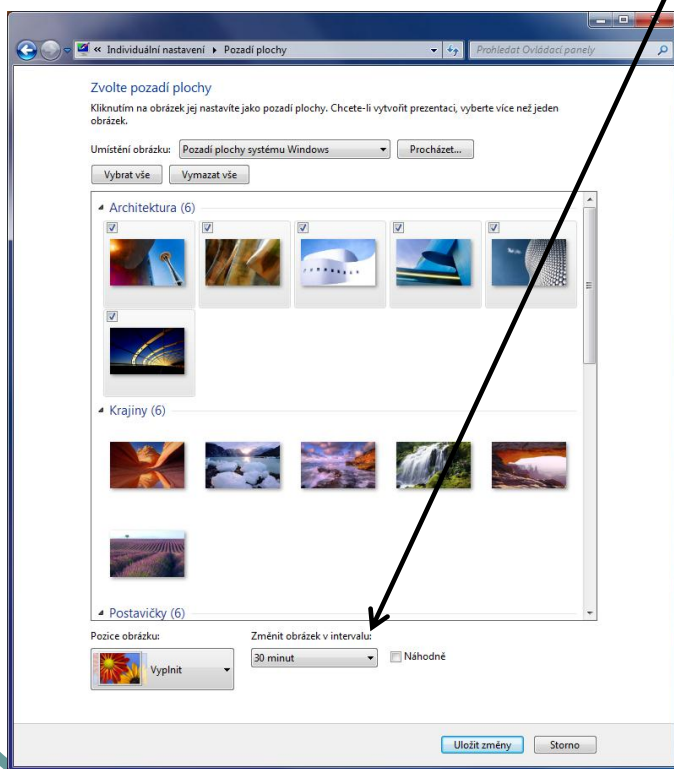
« Individuální nastavení ▸ Pozadí plochy

Prohledat Ovládací panely

Zvolte pozadí plochy

Kliknutím na obrázek jej nastavíte jako pozadí plochy. Chcete-li vytvořit prezentaci, vyberte více než jeden obrázek.

Umístění obrázku: Pozadí plochy systému Windows

Procházet...

Vybrat vše

Vymazat vše

Architektura (6)

Krajiny (6)

Postavičky (6)

Pozice obrázku:

Vyplnit

Změnit obrázek v intervalu:

30 minut

Náhodně

Uložit změny

Storno